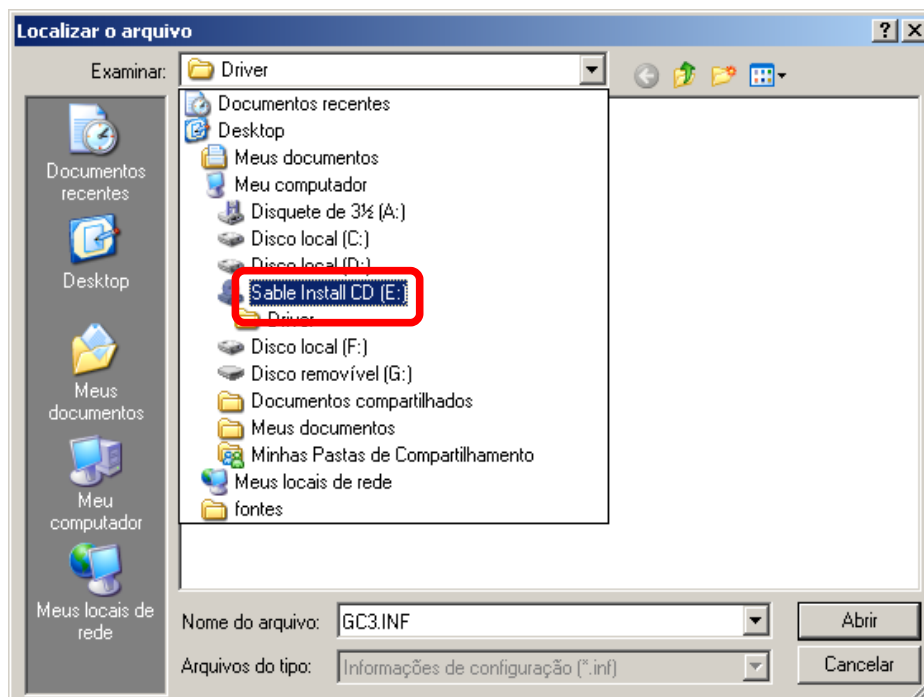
Localizar o arquivo

?

Examinar: Driver

Documentos recentes

Desktop

Meus documentos

Meu computador

Meus locais de rede

Documentos recentes
Desktop
Meus documentos
Meu computador
Disquete de 3½ (A:)
Disco local (C:)
Disco local (D:)
Sable Install CD (E:)
Driver
Disco local (F:)
Disco removível (G:)
Documentos compartilhados
Meus documentos
Minhas Pastas de Compartilhamento
Meus locais de rede
fontes

Nome do arquivo: GC3.INF

Arquivos do tipo: Informações de configuração (*.inf)

Abrir

Cancelar